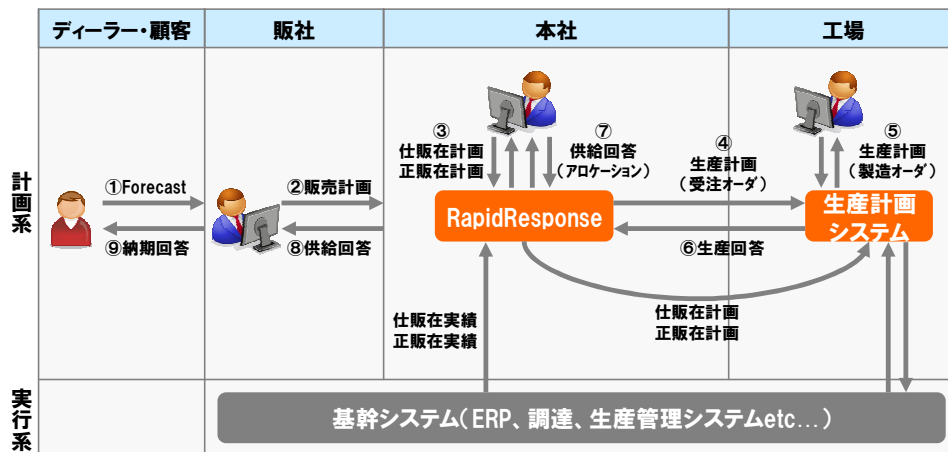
| ディーラー・顧客 | 販社 | 本社 | 工場 |
|---|---|---|---|

計画系

①Forecast

⑨納期回答

②販売計画

⑧供給回答

③
仕販在計画
正販在計画

⑦
供給回答
（アロケーション）

④
生産計画
（受注オーダ）

⑤
生産計画
（製造オーダ）

RapidResponse

生産計画システム

⑥生産回答

仕販在計画
正販在計画

仕販在実績
正販在実績

実行系

基幹システム（ERP、調達、生産管理システムetc…）